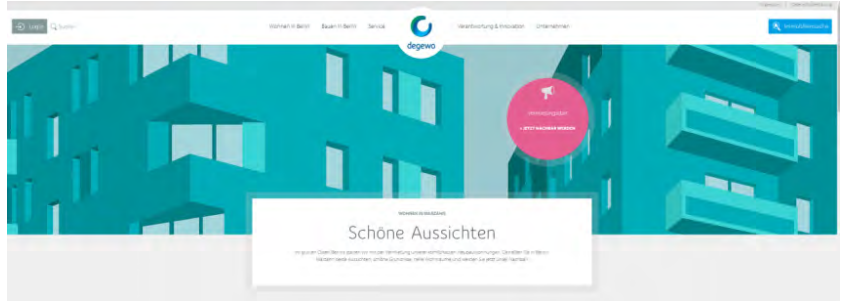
Impressum | Datenschutz

Login Suche

Wohnen in Berlin Bauen in Berlin Service

degewo

Verantwortung & Innovation Unternehmen

Immobiliensuche

Vermietungsstart

> JETZT VORMERKEN

WOHNEN IM NEUBAU

Schöne Aussichten

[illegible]